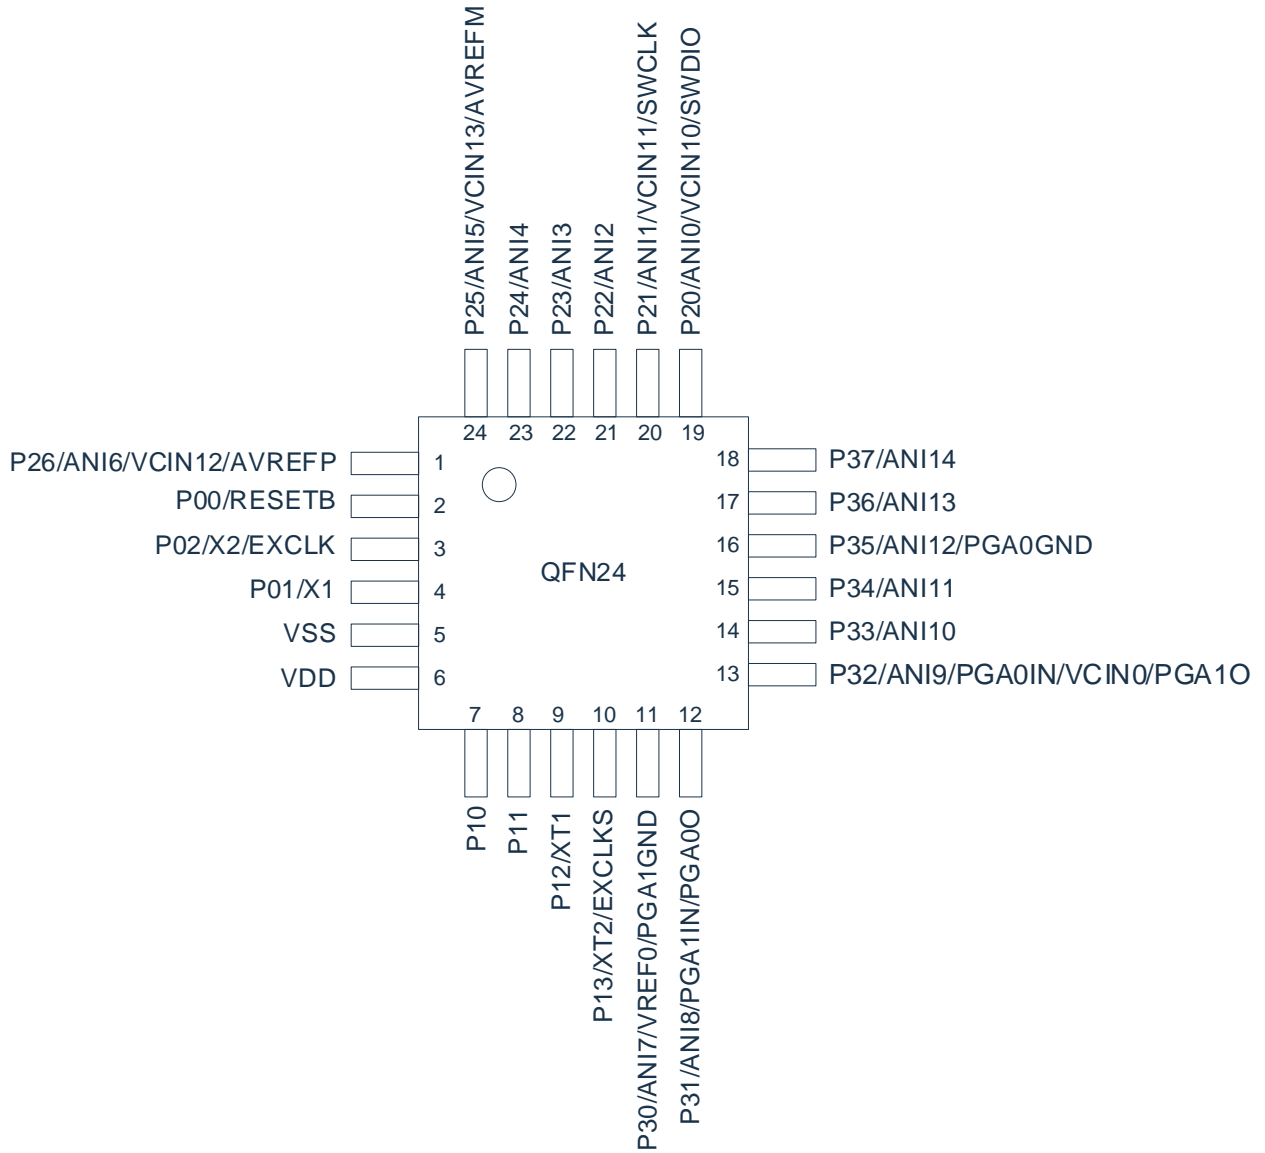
P25/ANI5/VCIN13/AVREFM
P24/ANI4
P23/ANI3
P22/ANI2
P21/ANI1/VCIN11/SWCLK
P20/ANI0/VCIN10/SWDIO

24 23 22 21 20 19

P26/ANI6/VCIN12/AVREFP 1
P00/RESETB 2
P02/X2/EXCLK 3
P01/X1 4
VSS 5
VDD 6

QFN24

18 P37/ANI14
17 P36/ANI13
16 P35/ANI12/PGA0GND
15 P34/ANI11
14 P33/ANI10
13 P32/ANI9/PGA0IN/VCIN0/PGA1O

7 8 9 10 11 12

P10
P11
P12/XT1
P13/XT2/EXCLKS
P30/ANI7/VREF0/PGA1GND
P31/ANI8/PGA1IN/PGA0O